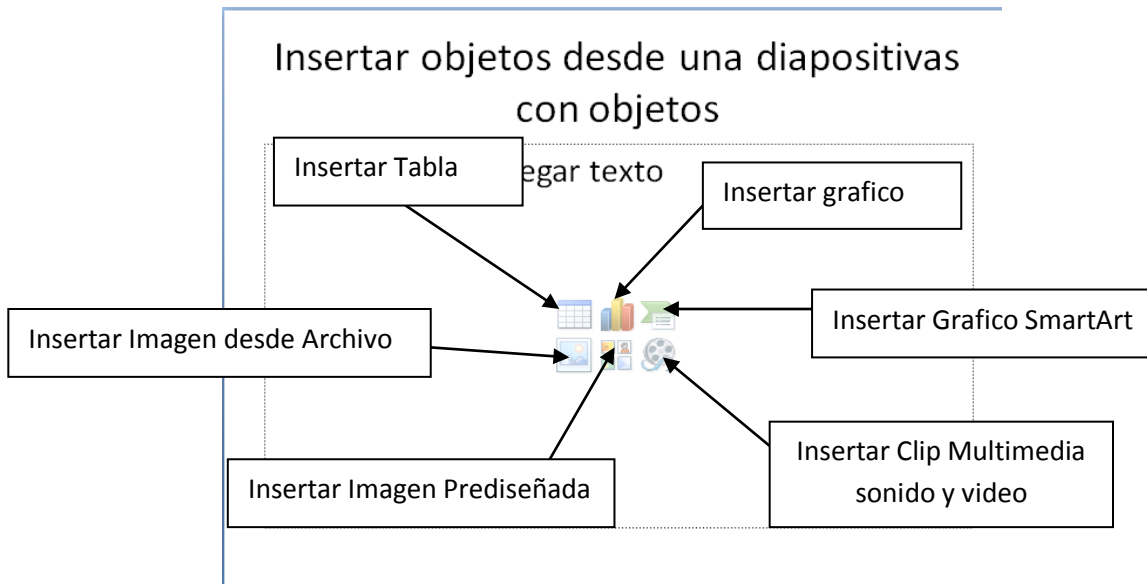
Insertar objetos desde una diapositivas con objetos

Insertar Tabla

egar texto

Insertar grafico

Insertar Imagen desde Archivo

Insertar Grafico SmartArt

Insertar Clip Multimedia sonido y video

Insertar Imagen Prediseñada